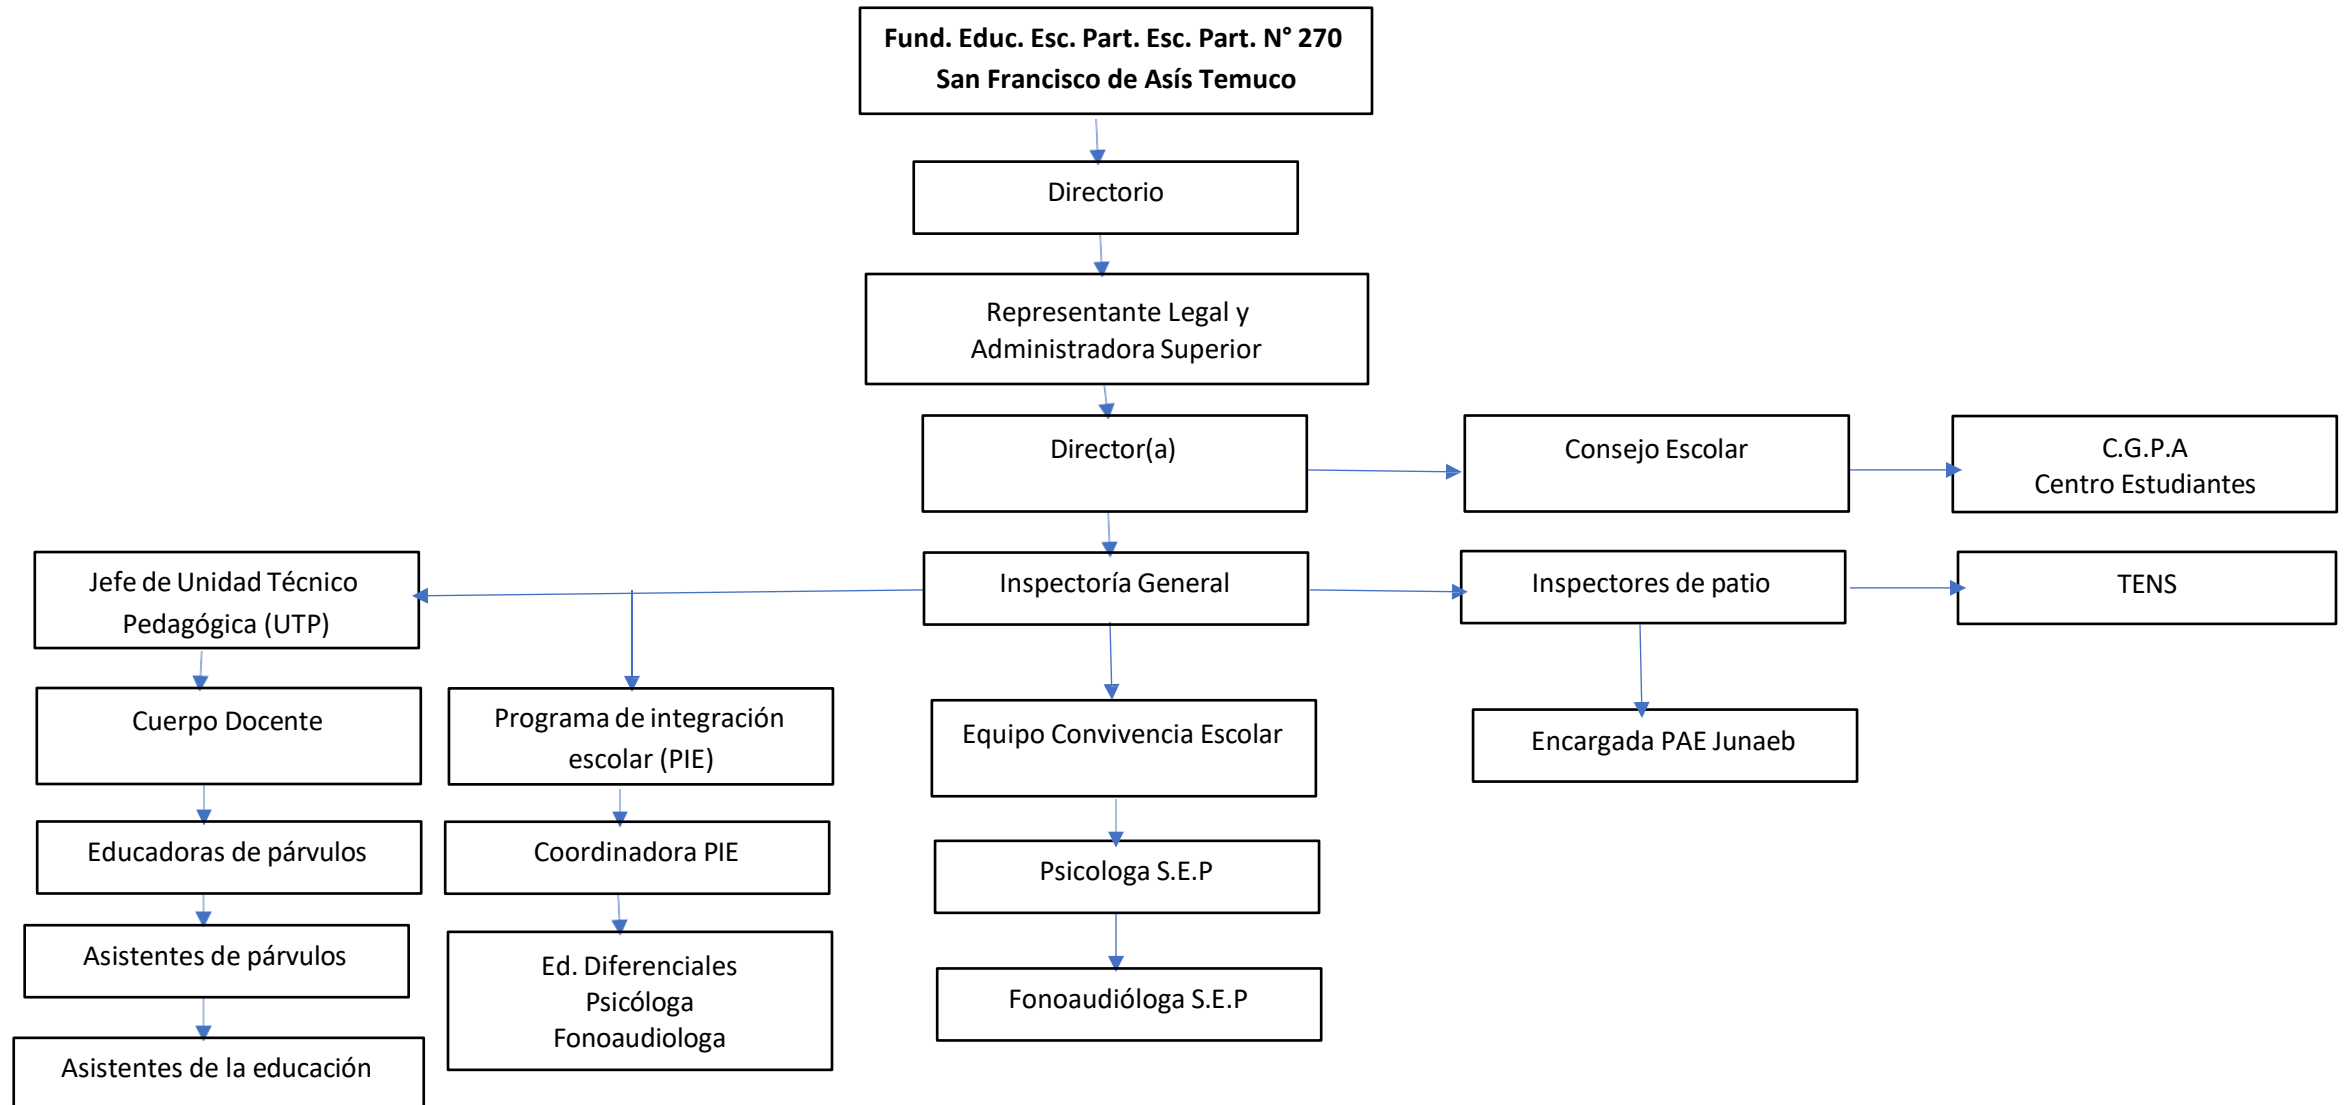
Fund. Educ. Esc. Part. Esc. Part. N° 270
San Francisco de Asís Temuco

Directorio

Representante Legal y Administradora Superior

Director(a)

Consejo Escolar

C.G.P.A
Centro Estudiantes

Inspectoría General

Inspectores de patio

TENS

Jefe de Unidad Técnico Pedagógica (UTP)

Cuerpo Docente

Programa de integración escolar (PIE)

Equipo Convivencia Escolar

Encargada PAE Junaeb

Educadoras de párvulos

Coordinadora PIE

Psicologa S.E.P

Asistentes de párvulos

Ed. Diferenciales
Psicóloga
Fonoaudiologa

Fonoaudióloga S.E.P

Asistentes de la educación